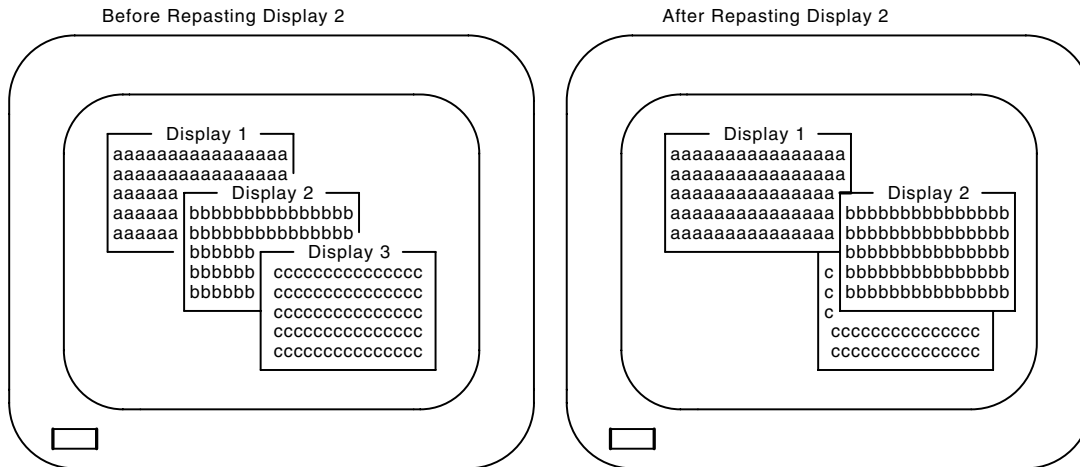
Before Repasting Display 2

Display 1
aaaaaaaaaaaaaaaa
aaaaaaaaaaaaaaaa
aaaaaa
aaaaaa
aaaaaa

Display 2
bbbbbbbbbbbbbbb
bbbbbbbbbbbbbbb
bbbbbb
bbbbbb
bbbbbb

Display 3
ccccccccccccccc
ccccccccccccccc
ccccccccccccccc
ccccccccccccccc
ccccccccccccccc

After Repasting Display 2

Display 1
aaaaaaaaaaaaaaaa
aaaaaaaaaaaaaaaa
aaaaaaaaaaaaaaa
aaaaaaaaaaaaaaa
aaaaaaaaaaaaaaa

Display 2
bbbbbbbbbbbbbbb
bbbbbbbbbbbbbbb
bbbbbbbbbbbbbbb
bbbbbbbbbbbbbbb
bbbbbbbbbbbbbbb

c
c
c
ccccccccccccccc
ccccccccccccccc